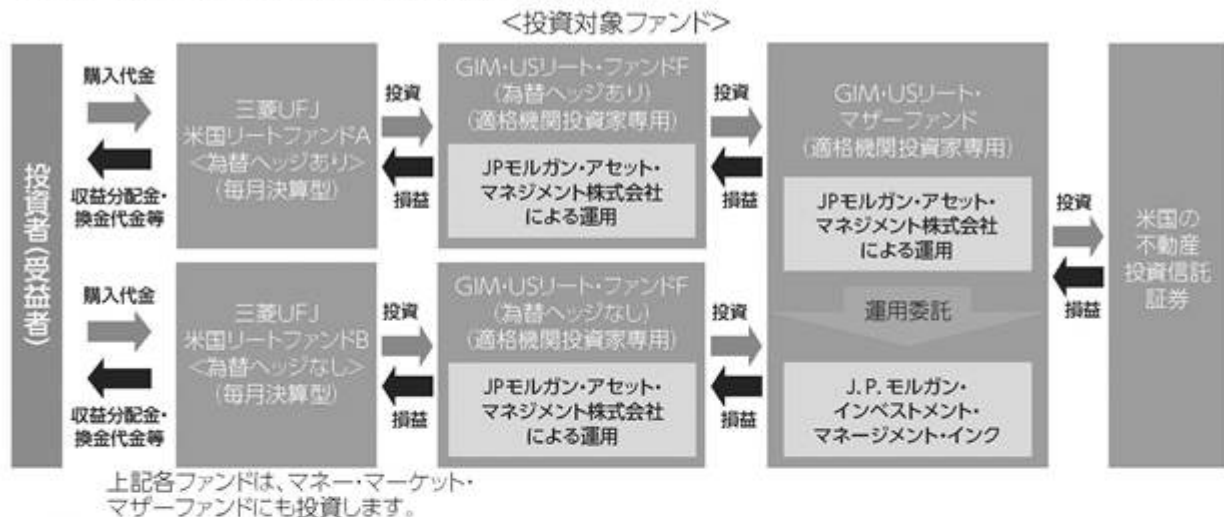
<投資対象ファンド>

投資者(受益者)

購入代金

収益分配金・換金代金等

三菱UFJ米国リートファンドA<為替ヘッジあり>(毎月決算型)

投資

損益

GIM・USリート・ファンドF(為替ヘッジあり)(適格機関投資家専用)

JPモルガン・アセット・マネジメント株式会社による運用

投資

損益

購入代金

収益分配金・換金代金等

三菱UFJ米国リートファンドB<為替ヘッジなし>(毎月決算型)

投資

損益

GIM・USリート・ファンドF(為替ヘッジなし)(適格機関投資家専用)

JPモルガン・アセット・マネジメント株式会社による運用

投資

損益

GIM・USリート・マザーファンド(適格機関投資家専用)

JPモルガン・アセット・マネジメント株式会社による運用

運用委託

J. P. モルガン・インベストメント・マネージメント・インク

投資

損益

米国の不動産投資信託証券

上記各ファンドは、マネー・マーケット・マザーファンドにも投資します。